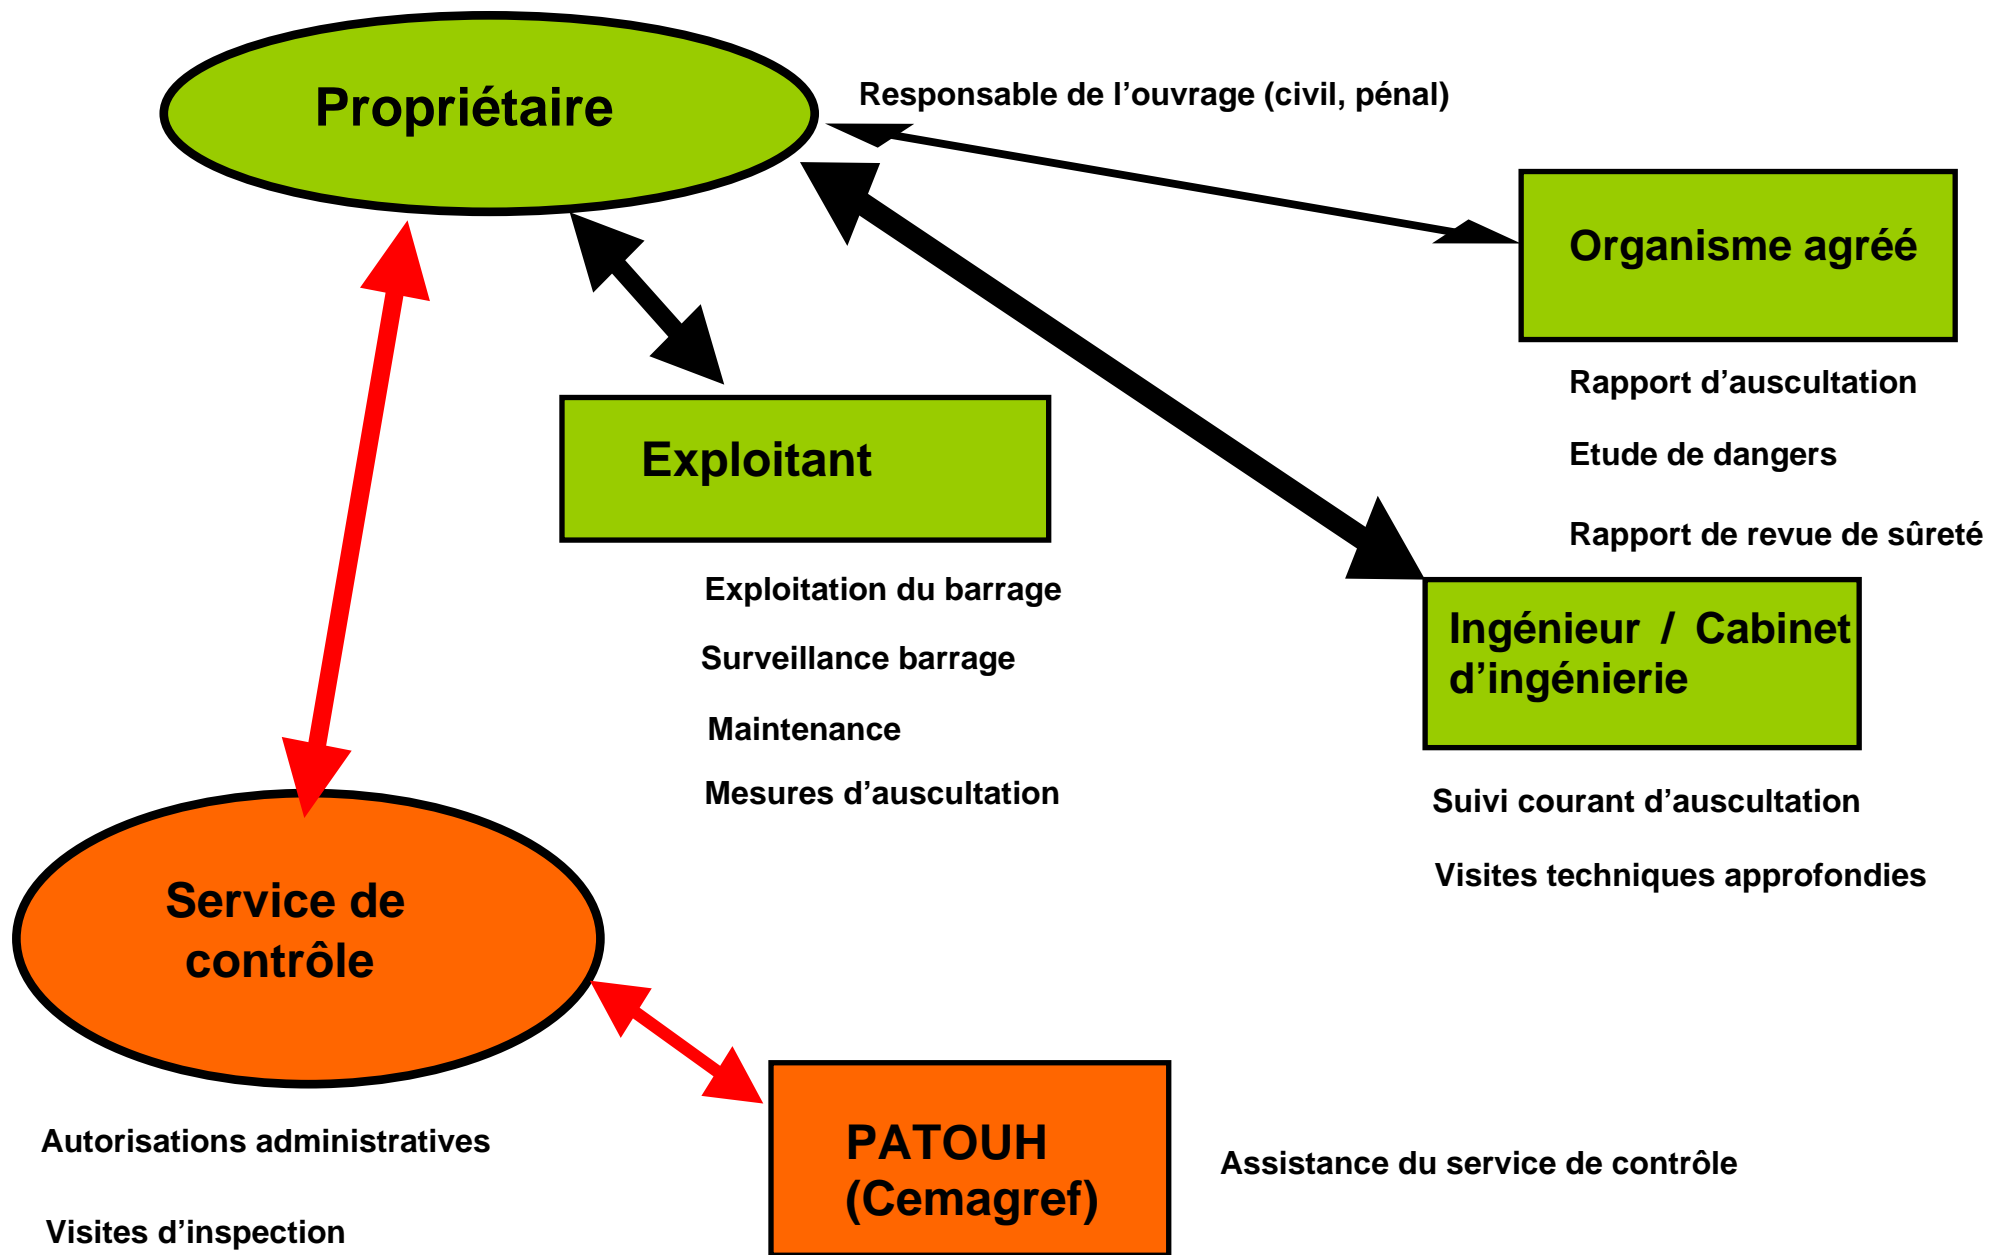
Propriétaire

Responsable de l’ouvrage (civil, pénal)

Organisme agréé

Rapport d’auscultation

Etude de dangers

Rapport de revue de sûreté

Exploitant

Exploitation du barrage

Surveillance barrage

Maintenance

Mesures d’auscultation

Ingénieur / Cabinet d’ingénierie

Suivi courant d’auscultation

Visites techniques approfondies

Service de contrôle

Autorisations administratives

Visites d’inspection

PATOUH (Cemagref)

Assistance du service de contrôle